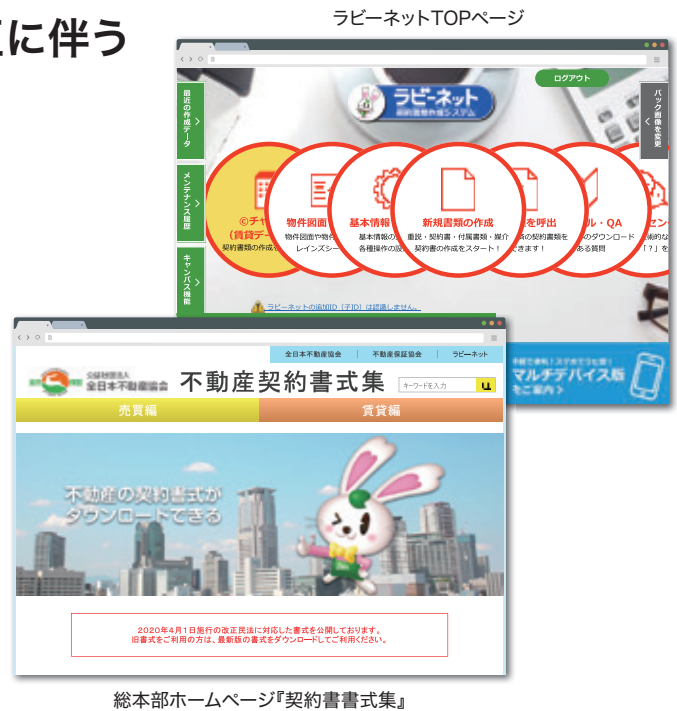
に伴う

ラビーネットTOPページ

ログアウト

ラビーネット
契約書類作成システム

最近の作成データ

メンテナンス履歴

キャンバス機能

バック画像を変更

©チャ
（賃貸デ
契約書類の作成を

物件図面
物件図面や物件
レインズシー

基本情報
基本情報の
各種操作の設

新規書類の作成
重説・契約書・付属書類・媒介
契約書の作成をスタート！

を呼出
の契約書類を
きます！

ル・QA
のダウンロード
ある質問

セン
的な
「?」を

ラビーネットの追加ID（子ID）は認識しません。

手軽で便利！ スマホでラビーネット
マルチデバイス版
をご案内

全日本不動産協会　不動産保証協会　ラビーネット

公益社団法人
全日本不動産協会

不動産契約書式集

キーワードを入力

売買編

賃貸編

不動産の契約書式が
ダウンロードできる

2020年4月1日施行の改正民法に対応した書式を公開しております。
旧書式をご利用の方は、最新版の書式をダウンロードしてご利用ください。

総本部ホームページ『契約書書式集』